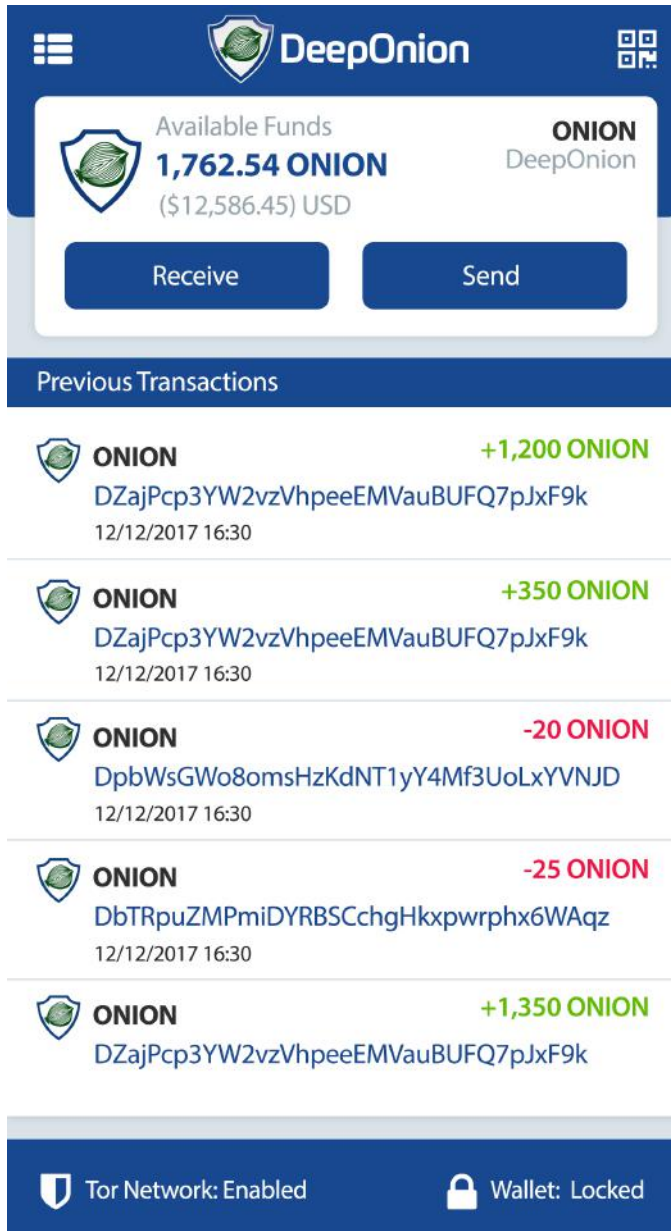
DeepOnion

Available Funds
1,762.54 ONION
($12,586.45) USD

ONION
DeepOnion

Receive

Send

Previous Transactions

ONION
+1,200 ONION
DZajPcp3YW2vzVhpeeEMVauBUFQ7pJxF9k
12/12/2017 16:30

ONION
+350 ONION
DZajPcp3YW2vzVhpeeEMVauBUFQ7pJxF9k
12/12/2017 16:30

ONION
-20 ONION
DpbWsGWo8omsHzKdNT1yY4Mf3UoLxYVNJD
12/12/2017 16:30

ONION
-25 ONION
DbTRpuZMPmiDYRBSCchgHkxpwrphx6WAqz
12/12/2017 16:30

ONION
+1,350 ONION
DZajPcp3YW2vzVhpeeEMVauBUFQ7pJxF9k

Tor Network: Enabled

Wallet: Locked